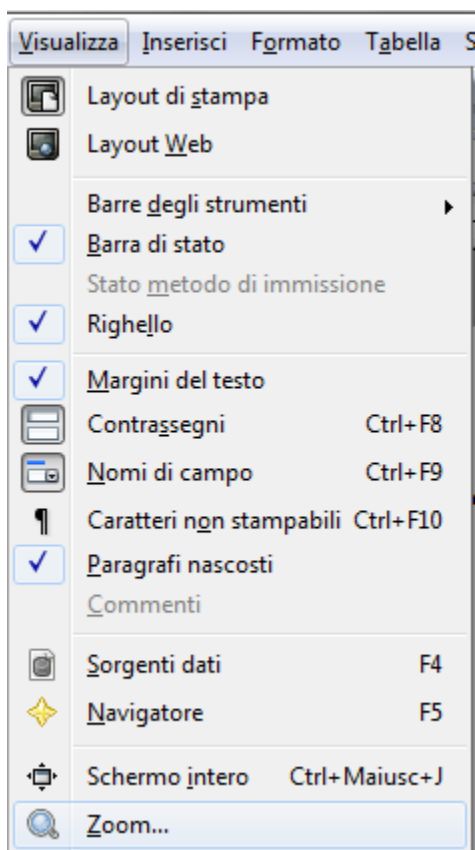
Visualizza Inserisci Formato Tabella S

Layout di stampa
Layout Web

Barre degli strumenti
✓ Barra di stato
Stato metodo di immissione
✓ Righello

✓ Margini del testo
Contrassegni Ctrl+F8
Nomi di campo Ctrl+F9
¶ Caratteri non stampabili Ctrl+F10
✓ Paragrafi nascosti
Commenti

Sorgenti dati F4
Navigatore F5

Schermo intero Ctrl+Maiusc+J
Zoom...